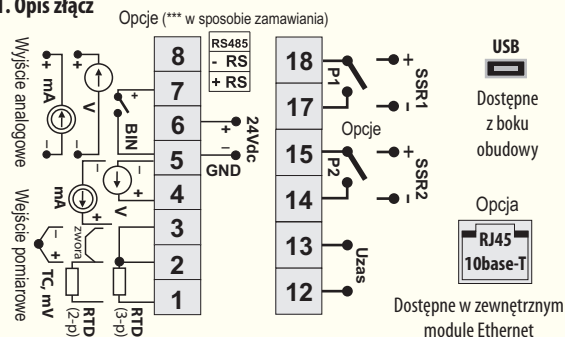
1. Opis złącz

Opcje (*** w sposobie zamawiania)

Wyjście analogowe

Wejście pomiarowe

mA

V

BIN

mA

V

zwora

TC, mV

RTD (2-p)

RTD (3-p)

+ – + – + – + –

8
7
6
5
4
3
2
1

RS485
- RS
+ RS

24Vdc
GND

18
17
15
14
13
12

P1
P2

Opcje

SSR1
SSR2

Uzas

USB

Dostępne z boku obudowy

Opcja

RJ45
10base-T

Dostępne w zewnętrznym module Ethernet